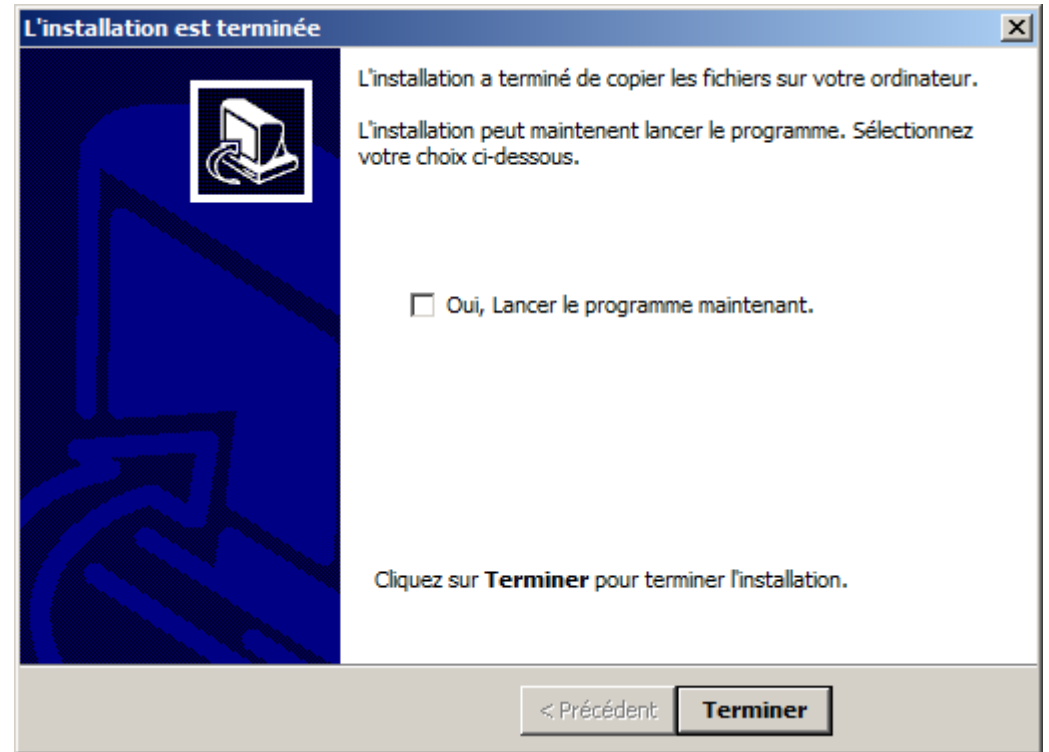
L'installation est terminée

L'installation a terminé de copier les fichiers sur votre ordinateur.

L'installation peut maintenent lancer le programme. Sélectionnez votre choix ci-dessous.

Oui, Lancer le programme maintenant.

Cliquez sur **Terminer** pour terminer l'installation.

< Précédent

Terminer